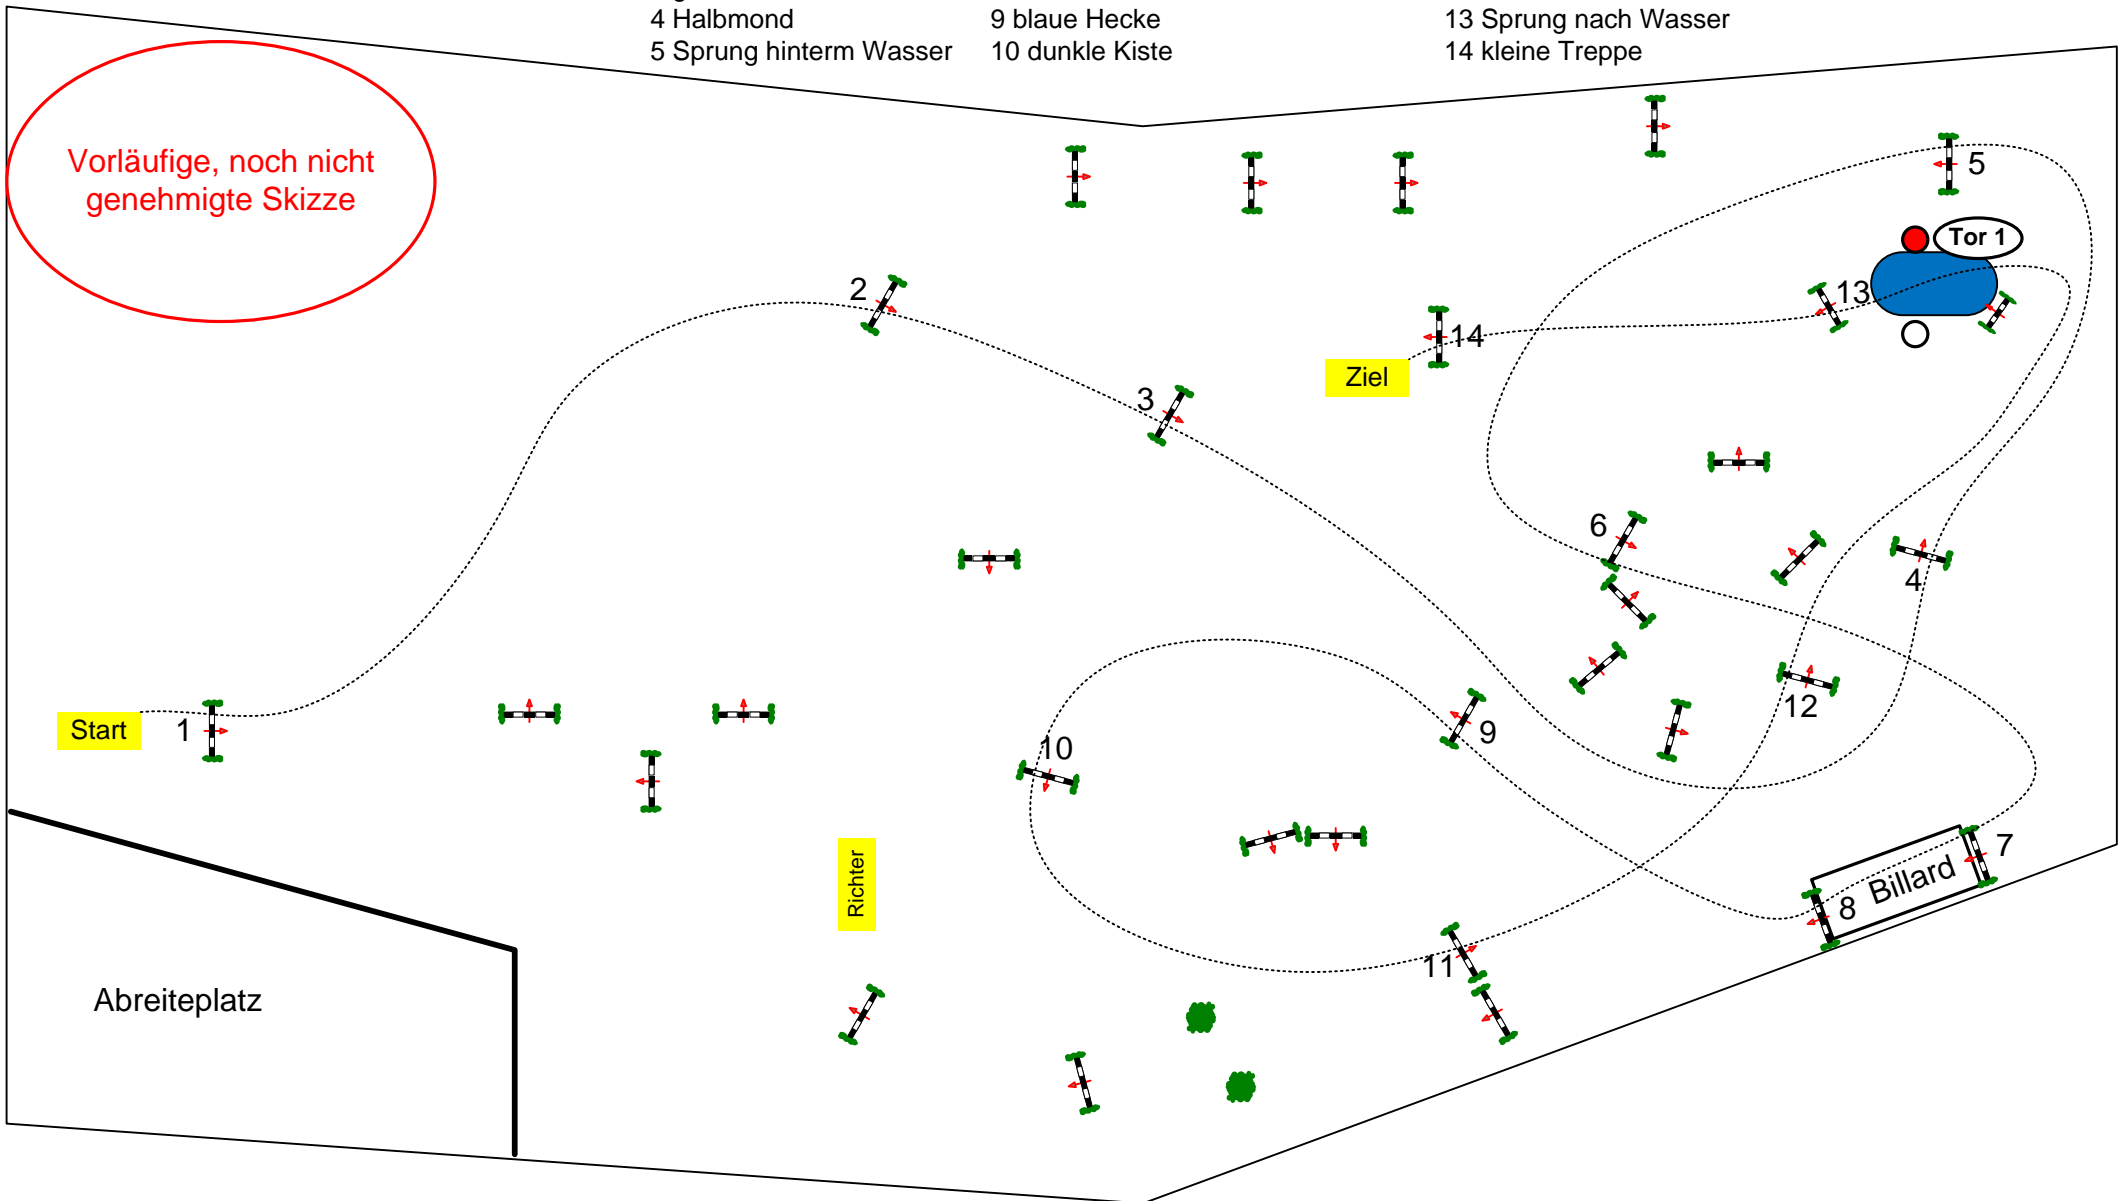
4 Halbmond
5 Sprung hinterm Wasser

9 blaue Hecke
10 dunkle Kiste

13 Sprung nach Wasser
14 kleine Treppe

Vorläufige, noch nicht genehmigte Skizze

5

Tor 1

2

13

14

Ziel

3

6

4

Start

1

12

9

10

7

8

Billard

Richter

11

Abreiteplatz